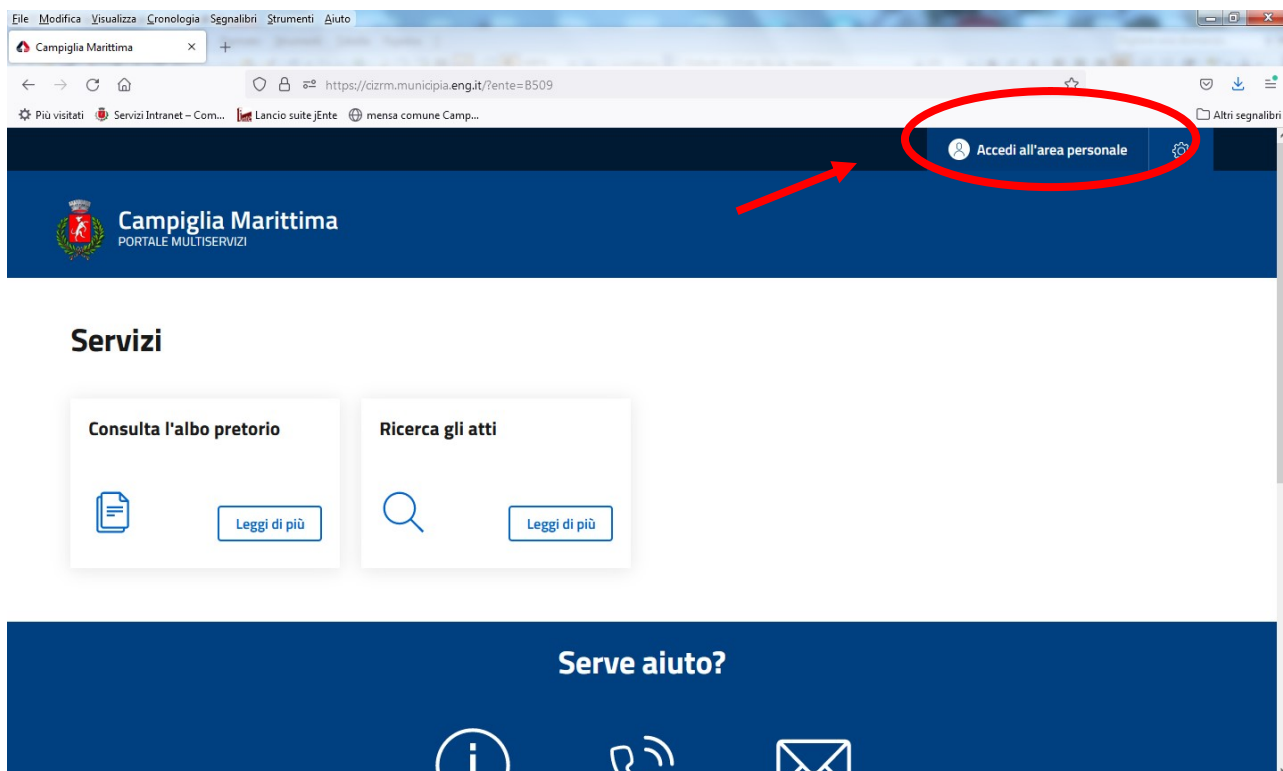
File Modifica Visualizza Cronologia Segnalibri Strumenti Aiuto

Campiglia Marittima ×

https://cizrm.municipia.eng.it/?ente=B509

Più visitati Servizi Intranet – Com... Lancio suite jEnte mensa comune Camp... Altri segnalibri

Accedi all'area personale

Campiglia Marittima
PORTALE MULTISERVIZI

Servizi

Consulta l'albo pretorio

Leggi di più

Ricerca gli atti

Leggi di più

Serve aiuto?